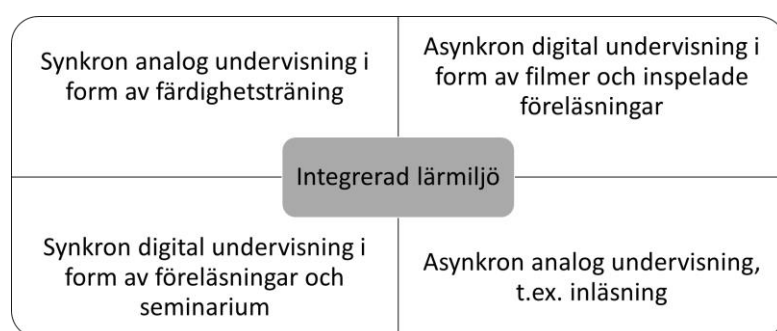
Synkron analog undervisning i form av färdighetsträning

Asynkron digital undervisning i form av filmer och inspelade föreläsningar

Integrerad lärmiljö

Synkron digital undervisning i form av föreläsningar och seminarium

Asynkron analog undervisning, t.ex. inläsning